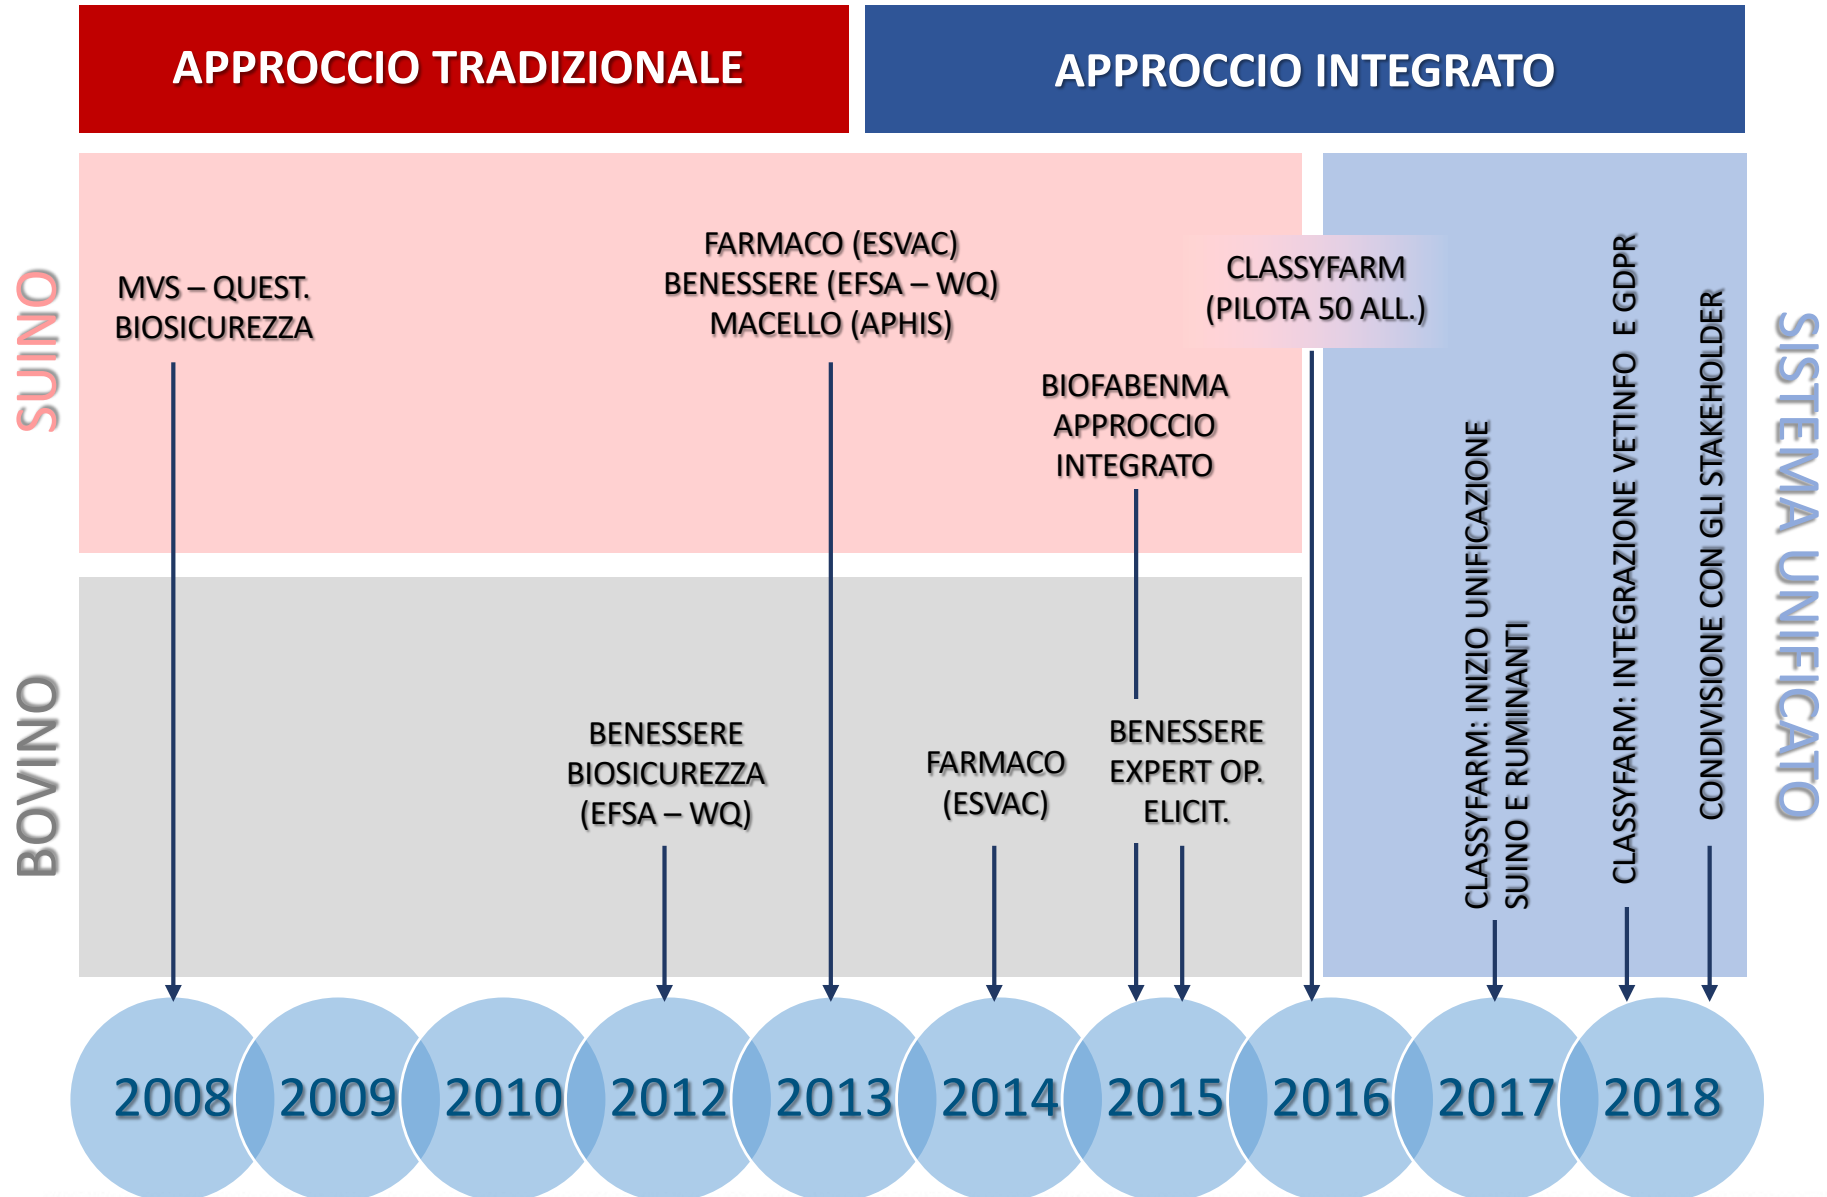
APPROCCIO TRADIZIONALE

APPROCCIO INTEGRATO

SUINO

MVS – QUEST. BIOSICUREZZA

FARMACO (ESVAC) BENESSERE (EFSA – WQ) MACELLO (APHIS)

CLASSYFARM (PILOTA 50 ALL.)

BIOFABENMA APPROCCIO INTEGRATO

SISTEMA UNIFICATO

BOVINO

BENESSERE BIOSICUREZZA (EFSA – WQ)

FARMACO (ESVAC)

BENESSERE EXPERT OP. ELICIT.

CLASSYFARM: INIZIO UNIFICAZIONE SUINO E RUMINANTI

CLASSYFARM: INTEGRAZIONE VETINFO E GDPR

CONDIVISIONE CON GLI STAKEHOLDER

2008 2009 2010 2012 2013 2014 2015 2016 2017 2018